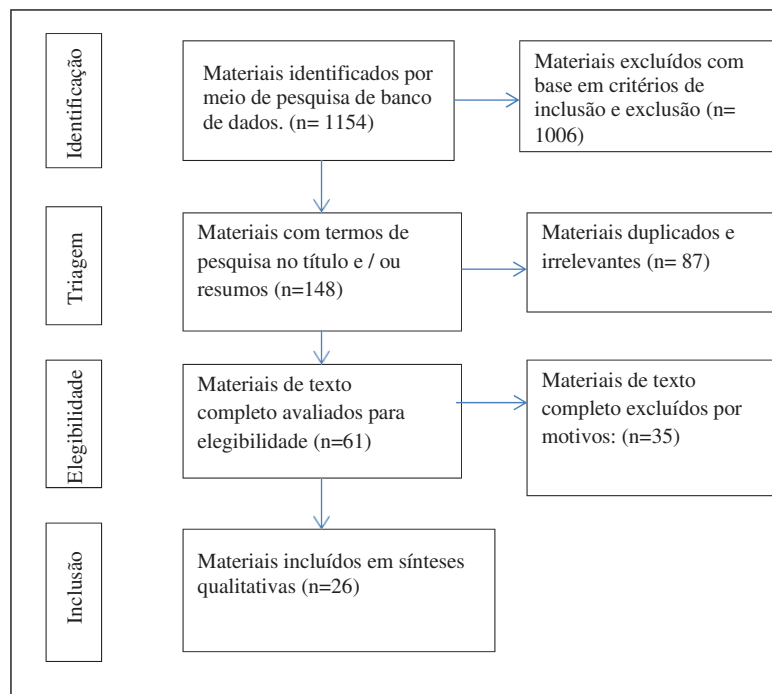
Identificação

Materiais identificados por meio de pesquisa de banco de dados. (n= 1154)

Materiais excluídos com base em critérios de inclusão e exclusão (n= 1006)

Triagem

Materiais com termos de pesquisa no título e / ou resumos (n=148)

Materiais duplicados e irrelevantes (n= 87)

Elegibilidade

Materiais de texto completo avaliados para elegibilidade (n=61)

Materiais de texto completo excluídos por motivos: (n=35)

Inclusão

Materiais incluídos em sínteses qualitativas (n=26)